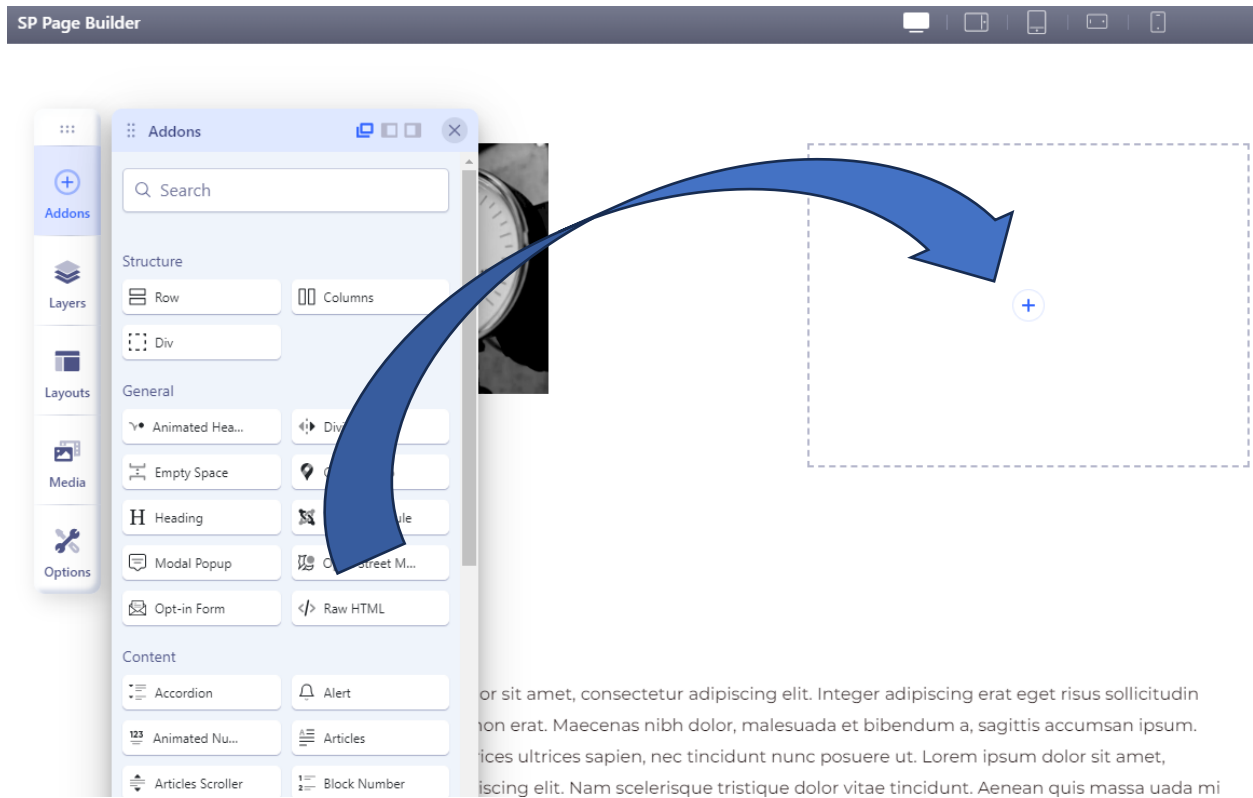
SP Page Builder

Addons

Layers

Layouts

Media

Options

Addons

Search

Structure

Row

Columns

Div

General

Animated Hea...

Divi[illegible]

Empty Space

G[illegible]

Heading

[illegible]ule

Modal Popup

O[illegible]Street M...

Opt-in Form

Raw HTML

Content

Accordion

Alert

Animated Nu...

Articles

Articles Scroller

Block Number

+

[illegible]or sit amet, consectetur adipiscing elit. Integer adipiscing erat eget risus sollicitudin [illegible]non erat. Maecenas nibh dolor, malesuada et bibendum a, sagittis accumsan ipsum. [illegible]ices ultrices sapien, nec tincidunt nunc posuere ut. Lorem ipsum dolor sit amet, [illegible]iscing elit. Nam scelerisque tristique dolor vitae tincidunt. Aenean quis massa uada mi